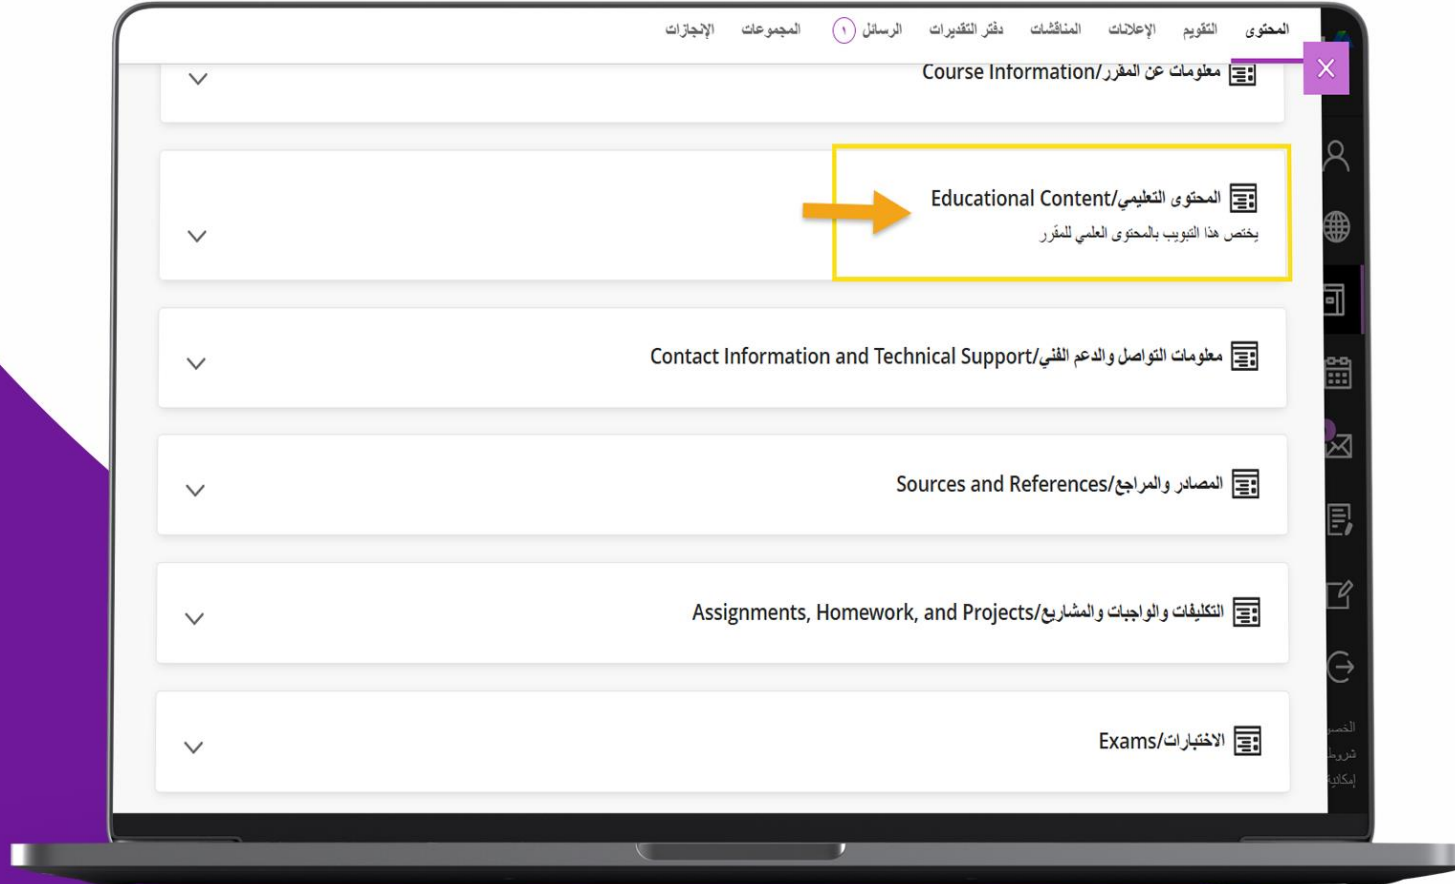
المحتوى التقويم الإعلانات المناقشات دفتر التقديرات الرسائل ١ المجموعات الإنجازات

معلومات عن المقرر/Course Information

المحتوى التعليمي/Educational Content
يختص هذا التبويب بالمحتوى العلمي للمقرر

معلومات التواصل والدعم الفني/Contact Information and Technical Support

المصادر والمراجع/Sources and References

التكليفات والواجبات والمشاريع/Assignments, Homework, and Projects

الاختبارات/Exams

الخصو
شروط
إمكانية